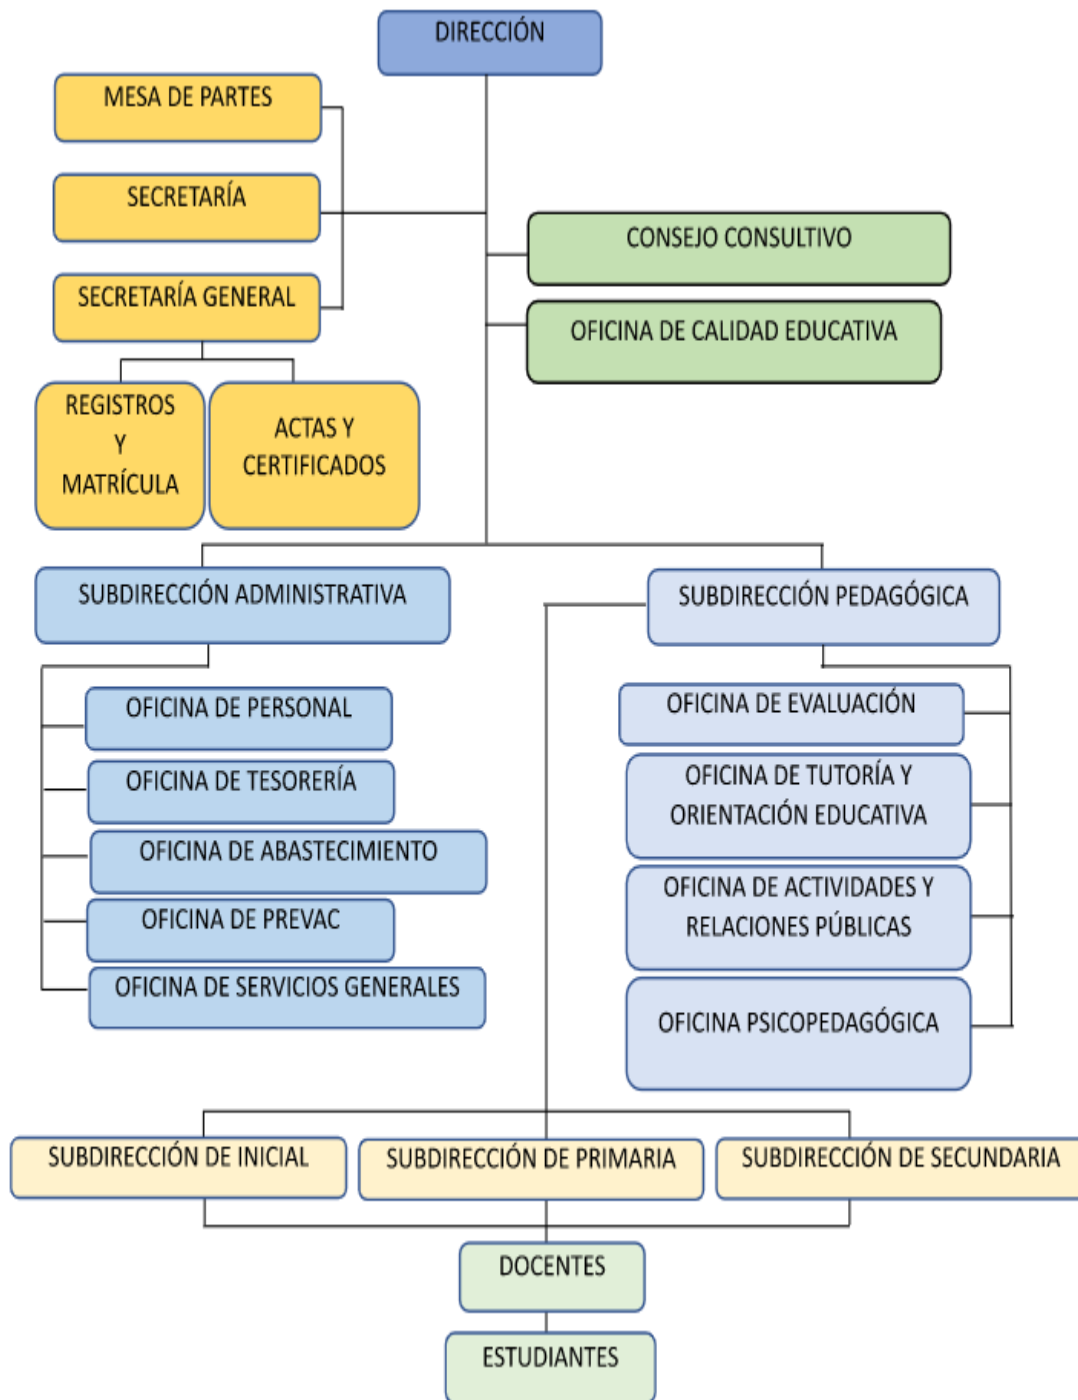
DIRECCIÓN

MESA DE PARTES

SECRETARÍA

SECRETARÍA GENERAL

CONSEJO CONSULTIVO

OFICINA DE CALIDAD EDUCATIVA

REGISTROS Y MATRÍCULA

ACTAS Y CERTIFICADOS

SUBDIRECCIÓN ADMINISTRATIVA

SUBDIRECCIÓN PEDAGÓGICA

OFICINA DE PERSONAL

OFICINA DE TESORERÍA

OFICINA DE ABASTECIMIENTO

OFICINA DE PREVAC

OFICINA DE SERVICIOS GENERALES

OFICINA DE EVALUACIÓN

OFICINA DE TUTORÍA Y ORIENTACIÓN EDUCATIVA

OFICINA DE ACTIVIDADES Y RELACIONES PÚBLICAS

OFICINA PSICOPEDAGÓGICA

SUBDIRECCIÓN DE INICIAL

SUBDIRECCIÓN DE PRIMARIA

SUBDIRECCIÓN DE SECUNDARIA

DOCENTES

ESTUDIANTES